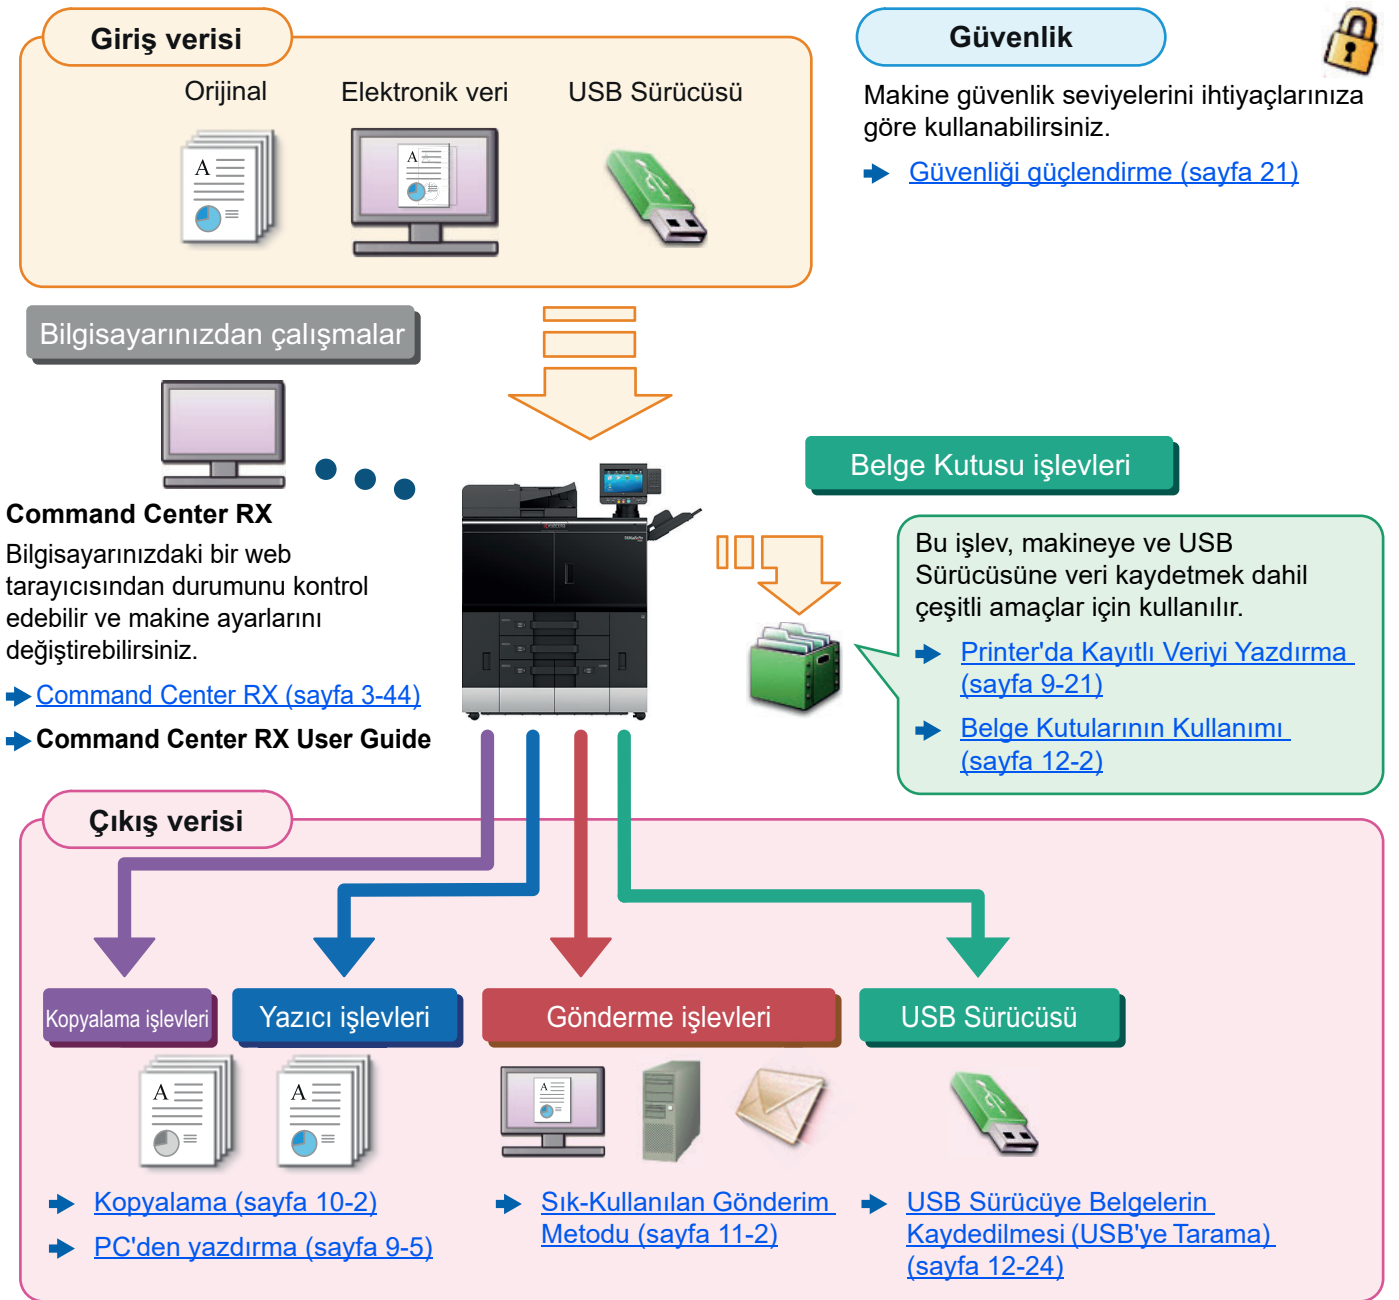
Giriş verisi

Orijinal

Elektronik veri

USB Sürücüsü

Güvenlik

Makine güvenlik seviyelerini ihtiyaçlarınıza göre kullanabilirsiniz.

Güvenliği güçlendirme (sayfa 21)

Bilgisayarınızdan çalışmalar

Command Center RX

Bilgisayarınızdaki bir web tarayıcısından durumunu kontrol edebilir ve makine ayarlarını değiştirebilirsiniz.

Command Center RX (sayfa 3-44)

Command Center RX User Guide

Belge Kutusu işlevleri

Bu işlev, makineye ve USB Sürücüsüne veri kaydetmek dahil çeşitli amaçlar için kullanılır.

Printer'da Kayıtlı Veriyi Yazdırma (sayfa 9-21)

Belge Kutularının Kullanımı (sayfa 12-2)

Çıkış verisi

Kopyalama işlevleri

Yazıcı işlevleri

Gönderme işlevleri

USB Sürücüsü

Kopyalama (sayfa 10-2)

PC'den yazdırma (sayfa 9-5)

Sık-Kullanılan Gönderim Metodu (sayfa 11-2)

USB Sürücüye Belgelerin Kaydedilmesi (USB'ye Tarama) (sayfa 12-24)